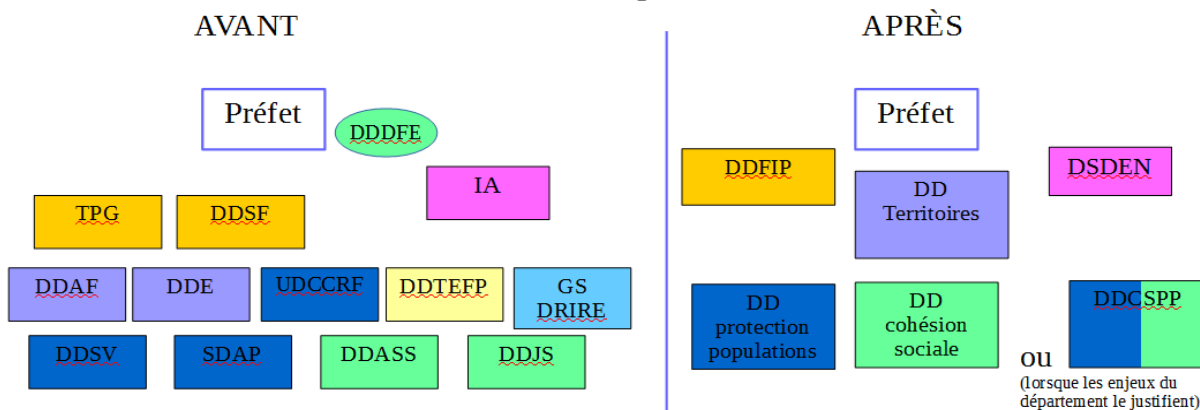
AVANT

Préfet

DDDFE

IA

TPG

DDSF

DDAF

DDE

UDCCRF

DDTEFP

GS DRIRE

DDSV

SDAP

DDASS

DDJS

APRÈS

Préfet

DDFIP

DD Territoires

DSDEN

DD protection populations

DD cohésion sociale

DDCSPP

ou
(lorsque les enjeux du département le justifient)